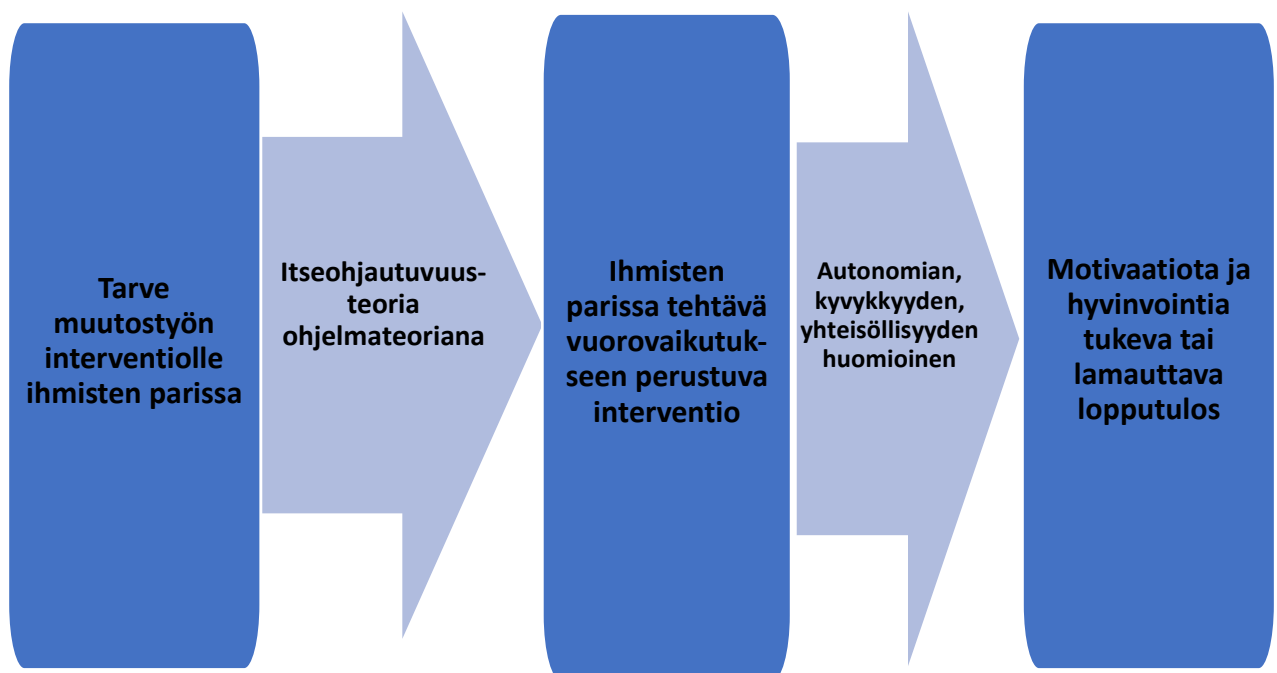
Tarve muutostyön interventiolle ihmisten parissa

Itseohjautuvuusteoria ohjelmateoriana

Ihmisten parissa tehtävä vuorovaikutukseen perustuva interventio

Autonomian, kyvykkyyden, yhteisöllisyyden huomioinen

Motivaatiota ja hyvinvointia tukeva tai lamauttava lopputulos